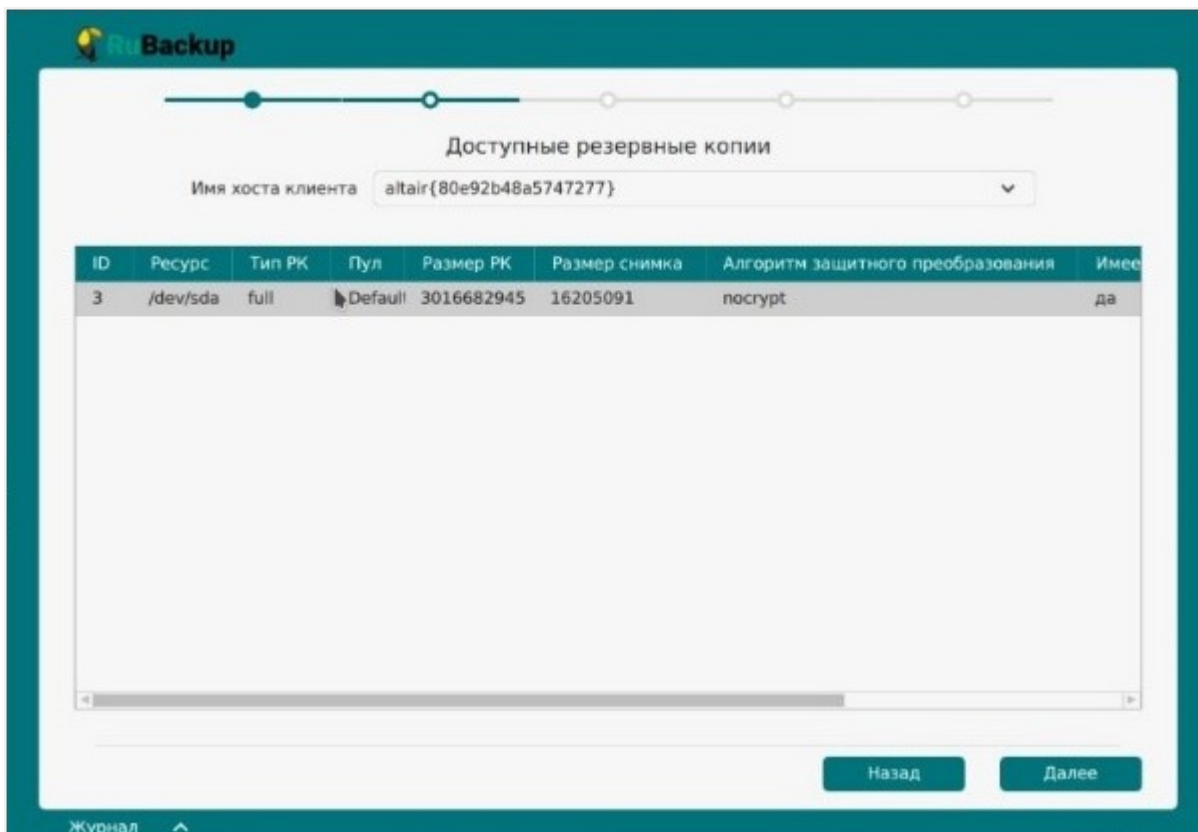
RuBackup

Доступные резервные копии

Имя хоста клиента altair{80e92b48a5747277}

| ID | Ресурс | Тип РК | Пул | Размер РК | Размер снимка | Алгоритм защитного преобразования | Имее |
|---|---|---|---|---|---|---|---|
| 3 | /dev/sda | full | Default | 3016682945 | 16205091 | nocrypt | да |

Назад Далее

Журнал